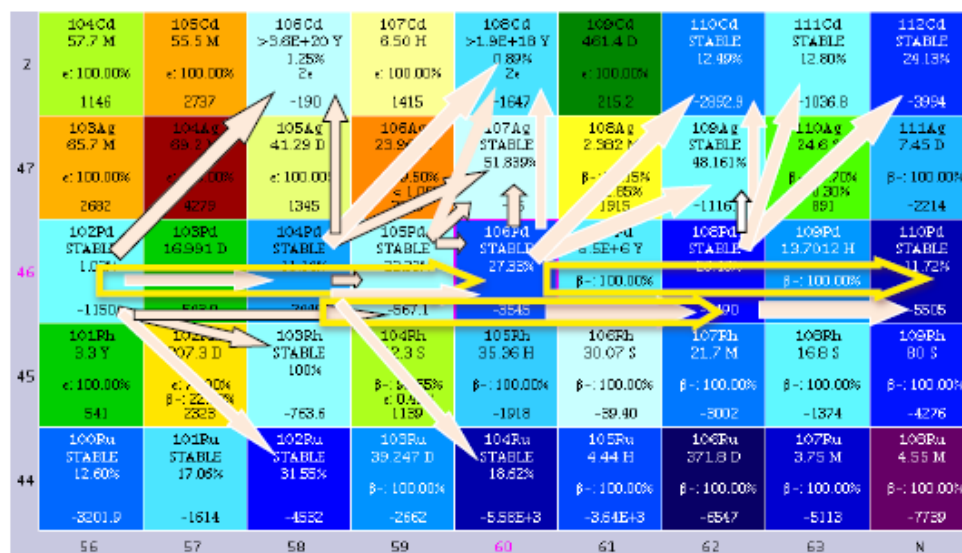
| | | | | | | | | | |
|---|---|---|---|---|---|---|---|---|---|
| 48 | 104Cd 57.7 M e: 100.00% 1146 | 105Cd 55.5 M e: 100.00% 2737 | 106Cd >3.6E+20 Y 1.25% 2e -190 | 107Cd 6.50 H e: 100.00% 1415 | 108Cd >1.9E+18 Y 0.89% 2e -1647 | 109Cd 461.4 D e: 100.00% 215.2 | 110Cd STABLE 12.49% -2892.9 | 111Cd STABLE 12.80% -1036.8 | 112Cd STABLE 24.13% -3994 |
| 47 | 103Ag 65.7 M e: 100.00% 2682 | 104Ag 69.2 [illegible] e: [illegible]00% 4279 | 105Ag 41.29 D e: 100.00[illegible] 1345 | 106Ag 23.9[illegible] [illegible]50% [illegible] | 107Ag STABLE 51.839% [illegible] | 108Ag 2.382 M β-: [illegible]5% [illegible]5% 1915 | 109Ag STABLE 48.161% -1116 | 110Ag 24.6 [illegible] β-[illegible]70% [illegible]30% 891 | 111Ag 7.45 D β-: 100.00% -2214 |
| 46 | 102Pd STABLE 1.02% -1150 | 103Pd 16.991 D 563 | 104Pd STABLE 11.14% -2696 | 105Pd STABLE 22.33% -567.1 | 106Pd STABLE 27.33% -3545 | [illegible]Pd 6.5E+6 Y β-: 100.00% | 108Pd STABLE 26.46% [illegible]90 | 109Pd 13.7012 H β-: 100.00% | 110Pd STABLE 11.72% -5505 |
| 45 | 101Rh 3.3 Y e: 100.00% 541 | 102Rh 207.3 D e: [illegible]00% β-: 22.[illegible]% 2323 | 103Rh STABLE 100% -763.6 | 104Rh 42.3 S β-: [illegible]55% e: 0.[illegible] 1139 | 105Rh 35.36 H β-: 100.00% -1918 | 106Rh 30.07 S β-: 100.00% -39.40 | 107Rh 21.7 M β-: 100.00% -3002 | 108Rh 16.8 S β-: 100.00% -1374 | 109Rh 80 S β-: 100.00 -4276 |
| 44 | 100Ru STABLE 12.60% -3201.9 | 101Ru STABLE 17.06% -1614 | 102Ru STABLE 31.55% -4532 | 103Ru 39.247 D β-: 100.00% -2662 | 104Ru STABLE 18.62% -5.56E+3 | 105Ru 4.44 H β-: 100.00% -3.64E+3 | 106Ru 371.8 D β-: 100.00% -6547 | 107Ru 3.75 M β-: 100.00% -5113 | 108Ru 4.55 M β-: 100.00% -7739 |
| | 56 | 57 | 58 | 59 | 60 | 61 | 62 | 63 | N |